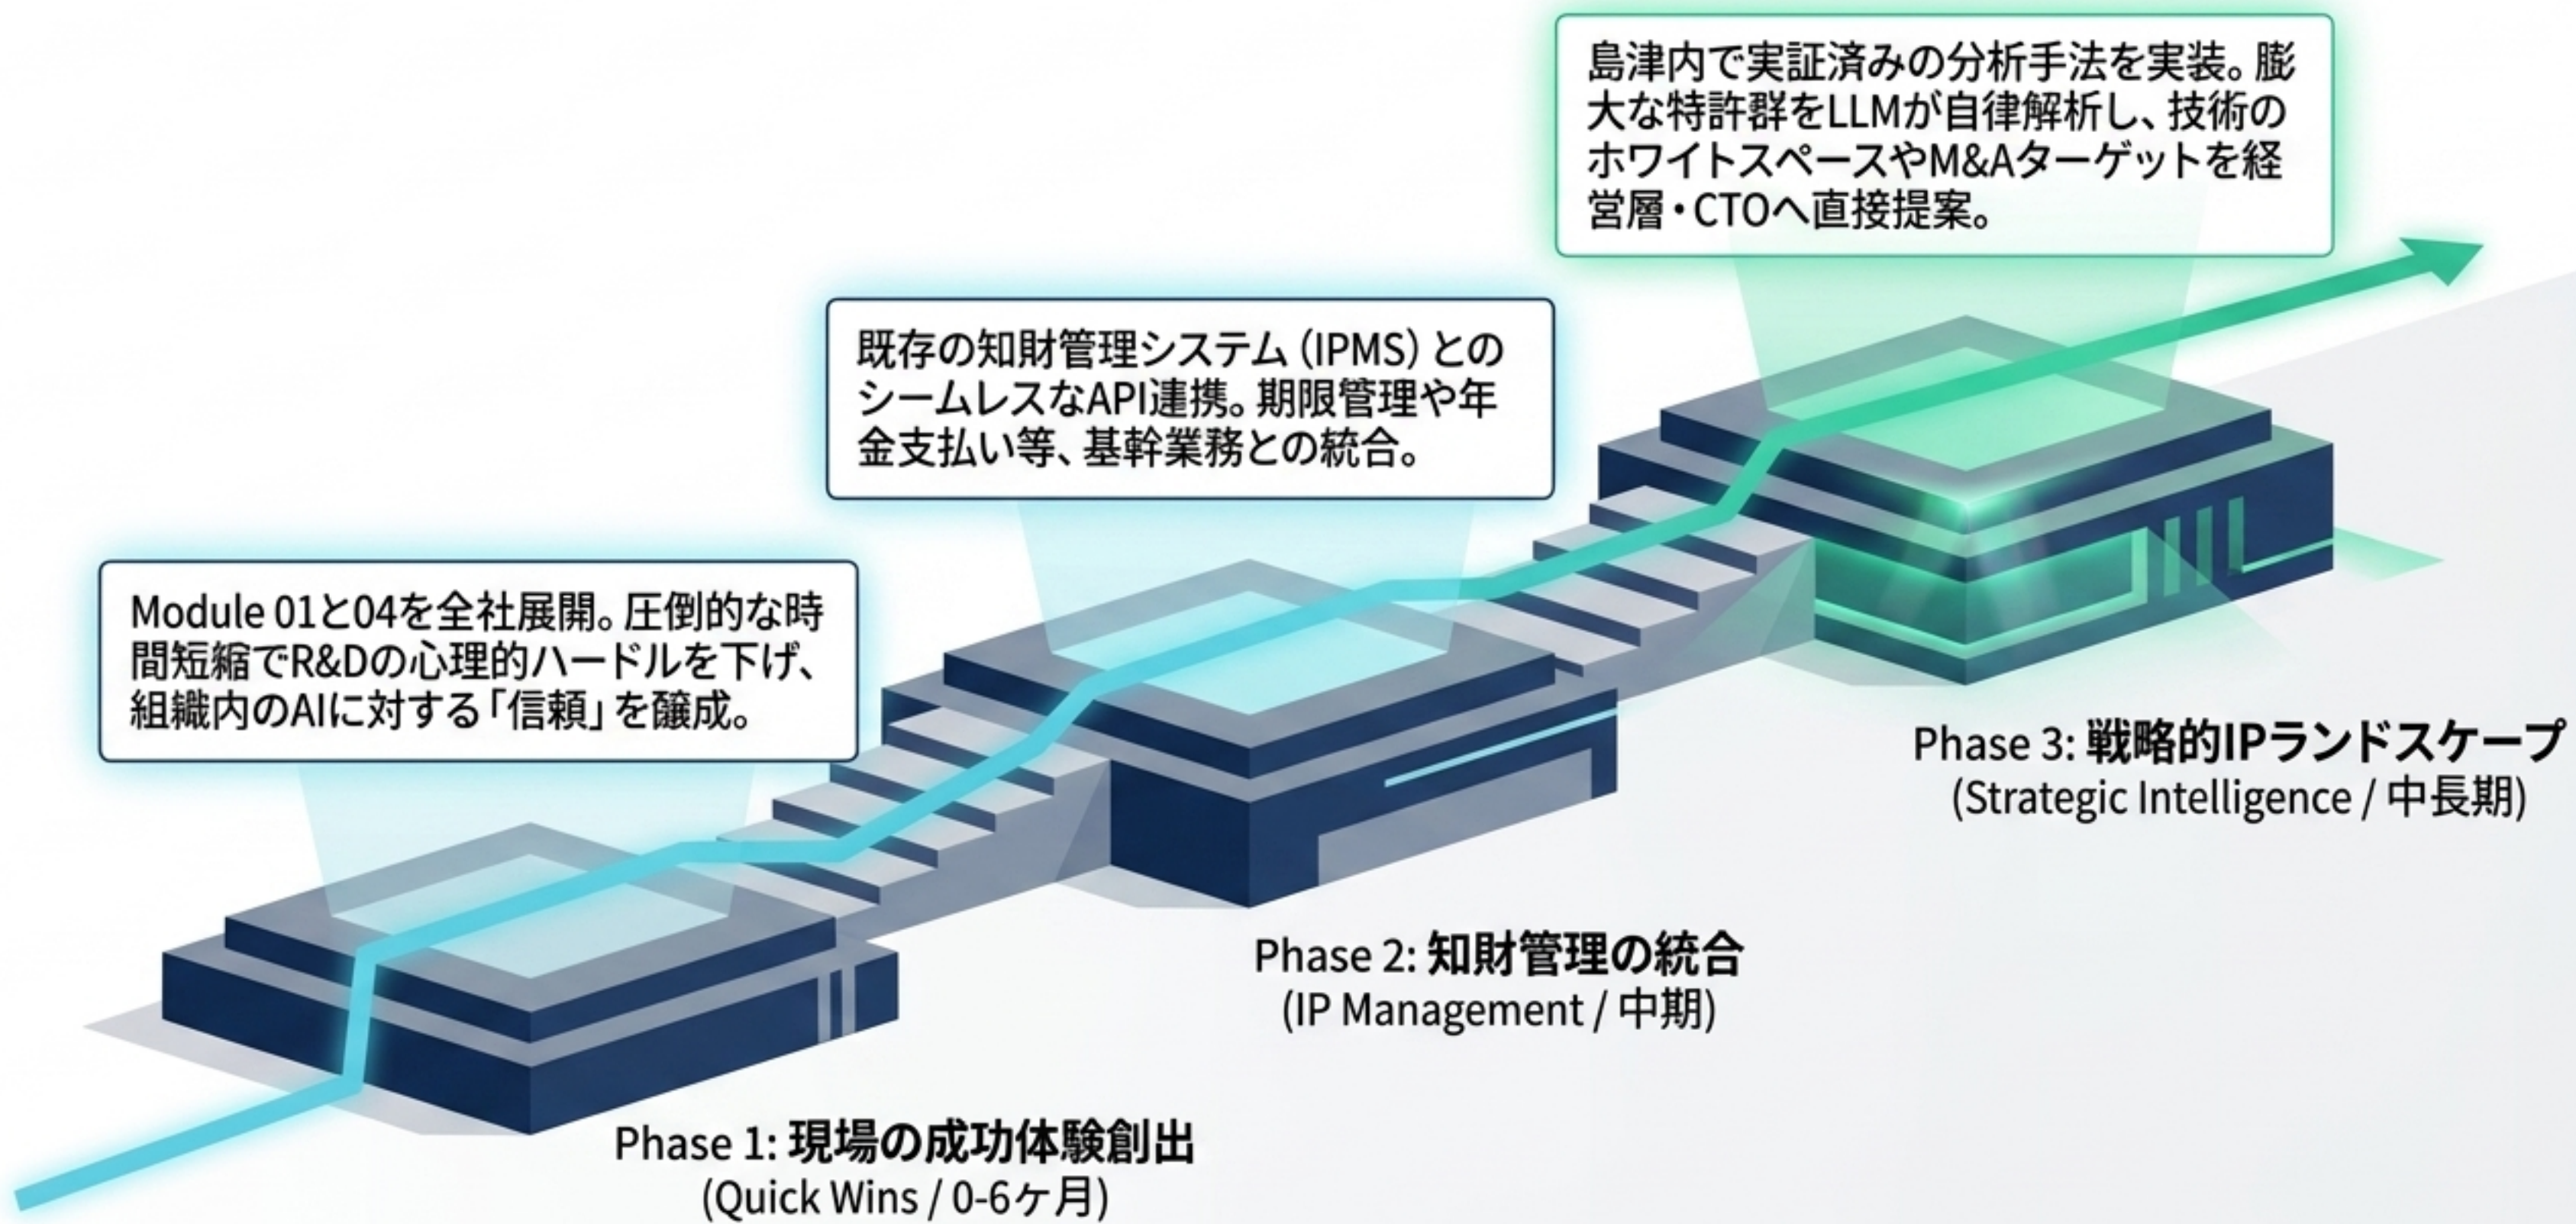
島津内で実証済みの分析手法を実装。膨大な特許群をLLMが自律解析し、技術のホワイトスペースやM&Aターゲットを経営層・CTOへ直接提案。

既存の知財管理システム（IPMS）とのシームレスなAPI連携。期限管理や年金支払い等、基幹業務との統合。

Module 01と04を全社展開。圧倒的な時間短縮でR&Dの心理的ハードルを下げ、組織内のAIに対する「信頼」を醸成。

Phase 3: 戦略的IPランドスケープ
(Strategic Intelligence / 中長期)

Phase 2: 知財管理の統合
(IP Management / 中期)

Phase 1: 現場の成功体験創出
(Quick Wins / 0-6ヶ月)